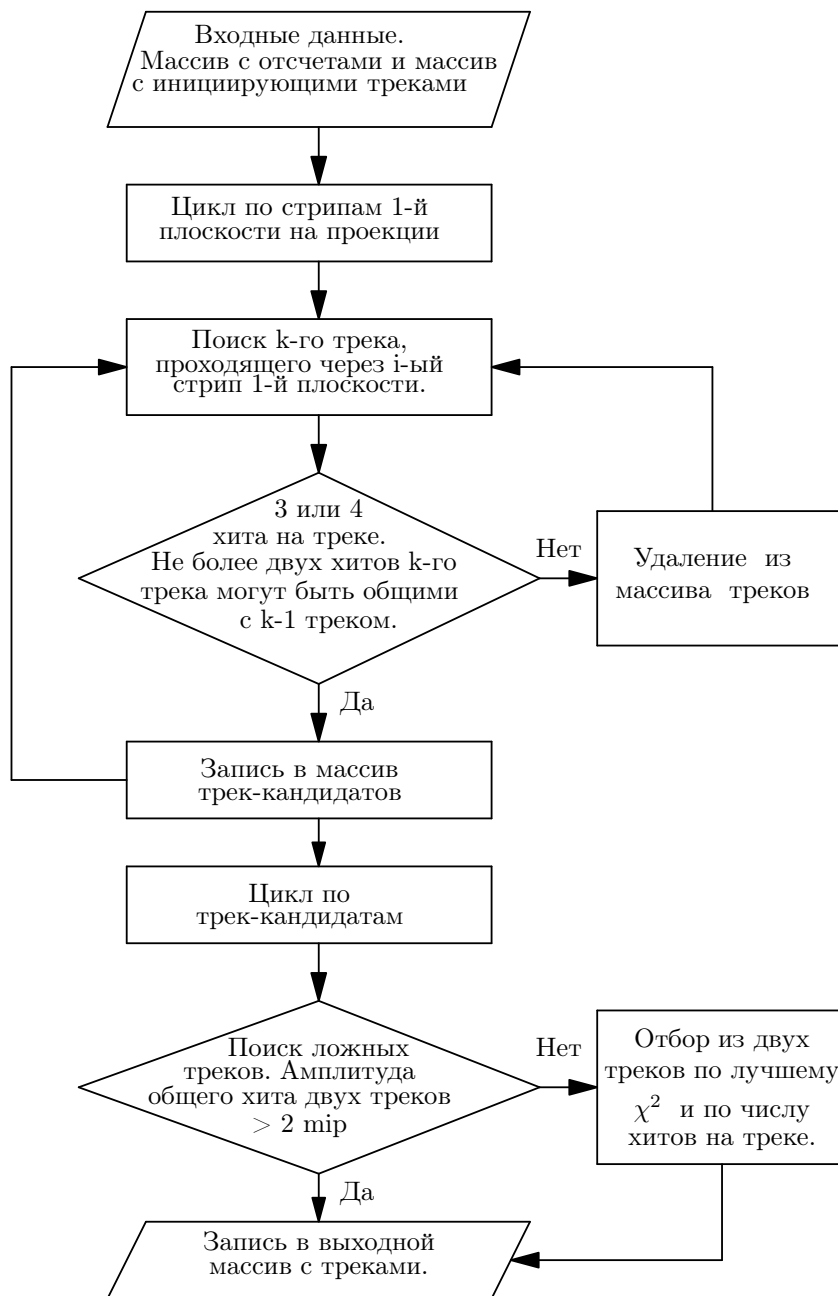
Входные данные. Массив с отсчетами и массив с инициирующими треками

Цикл по стрипам 1-й плоскости на проекции

Поиск k-го трека, проходящего через i-ый стрип 1-й плоскости.

3 или 4 хита на треке. Не более двух хитов k-го трека могут быть общими с k-1 треком.

Нет

Удаление из массива треков

Да

Запись в массив трек-кандидатов

Цикл по трек-кандидатам

Поиск ложных треков. Амплитуда общего хита двух треков $> 2$ mip

Нет

Отбор из двух треков по лучшему $\chi^2$ и по числу хитов на треке.

Да

Запись в выходной массив с треками.